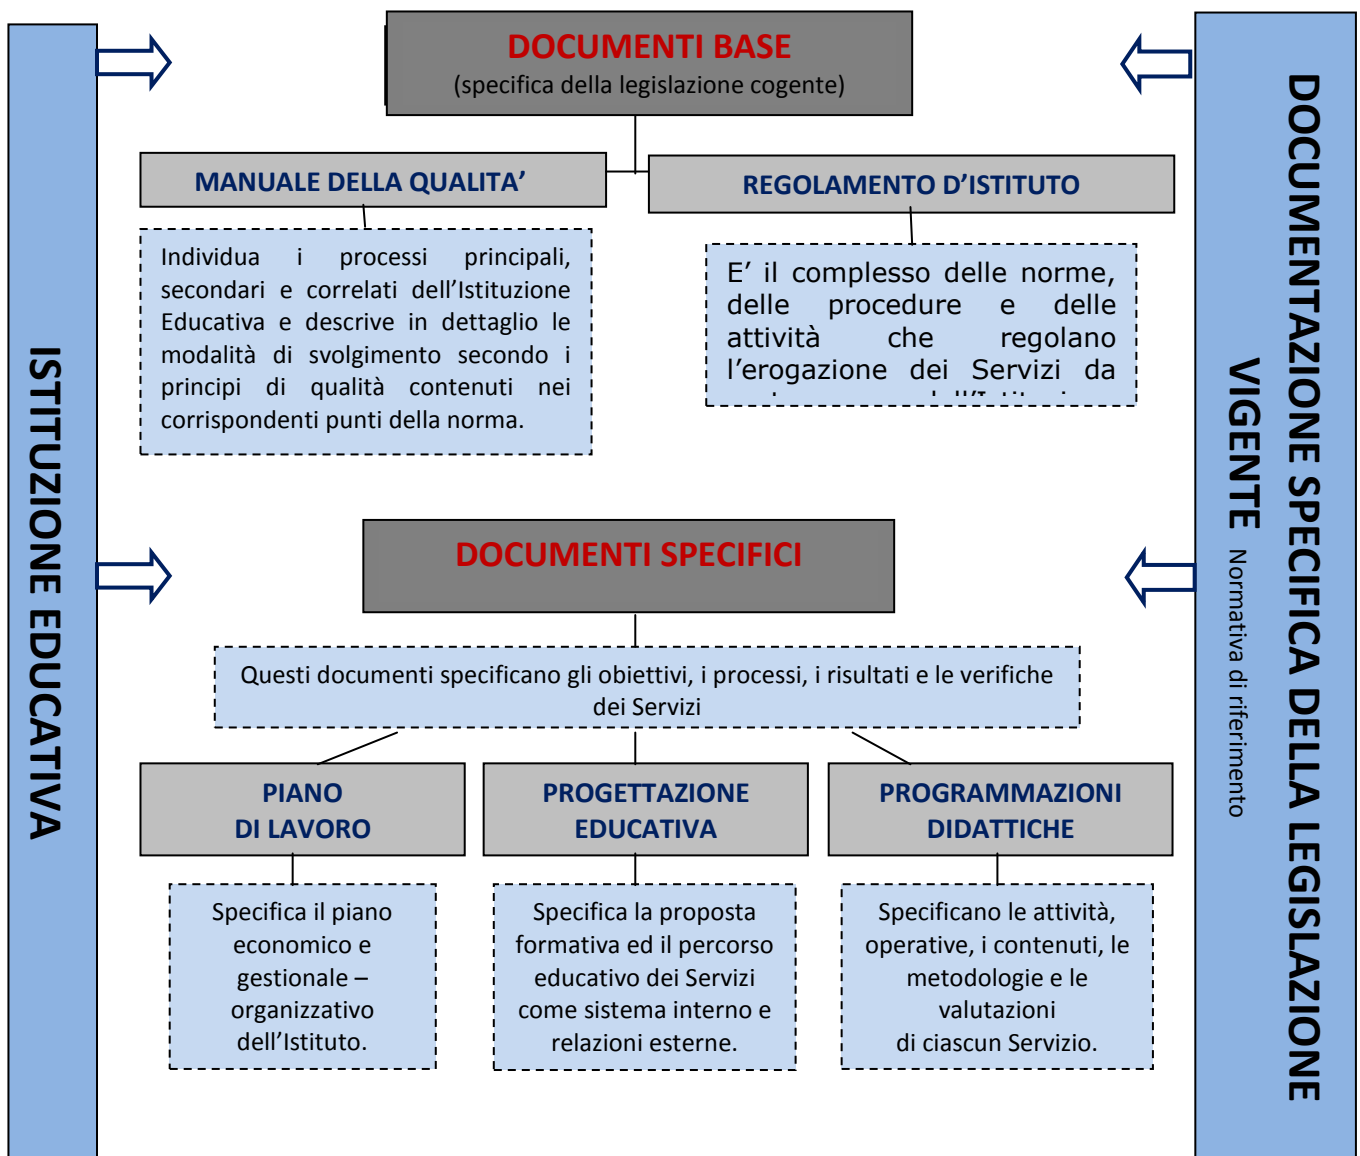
ISTITUZIONE EDUCATIVA

DOCUMENTI BASE
(specifica della legislazione cogente)

MANUALE DELLA QUALITA'

Individua i processi principali, secondari e correlati dell'Istituzione Educativa e descrive in dettaglio le modalità di svolgimento secondo i principi di qualità contenuti nei corrispondenti punti della norma.

REGOLAMENTO D'ISTITUTO

E' il complesso delle norme, delle procedure e delle attività che regolano l'erogazione dei Servizi da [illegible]

DOCUMENTI SPECIFICI

Questi documenti specificano gli obiettivi, i processi, i risultati e le verifiche dei Servizi

PIANO DI LAVORO

Specifica il piano economico e gestionale – organizzativo dell'Istituto.

PROGETTAZIONE EDUCATIVA

Specifica la proposta formativa ed il percorso educativo dei Servizi come sistema interno e relazioni esterne.

PROGRAMMAZIONI DIDATTICHE

Specificano le attività, operative, i contenuti, le metodologie e le valutazioni di ciascun Servizio.

DOCUMENTAZIONE SPECIFICA DELLA LEGISLAZIONE VIGENTE
Normativa di riferimento